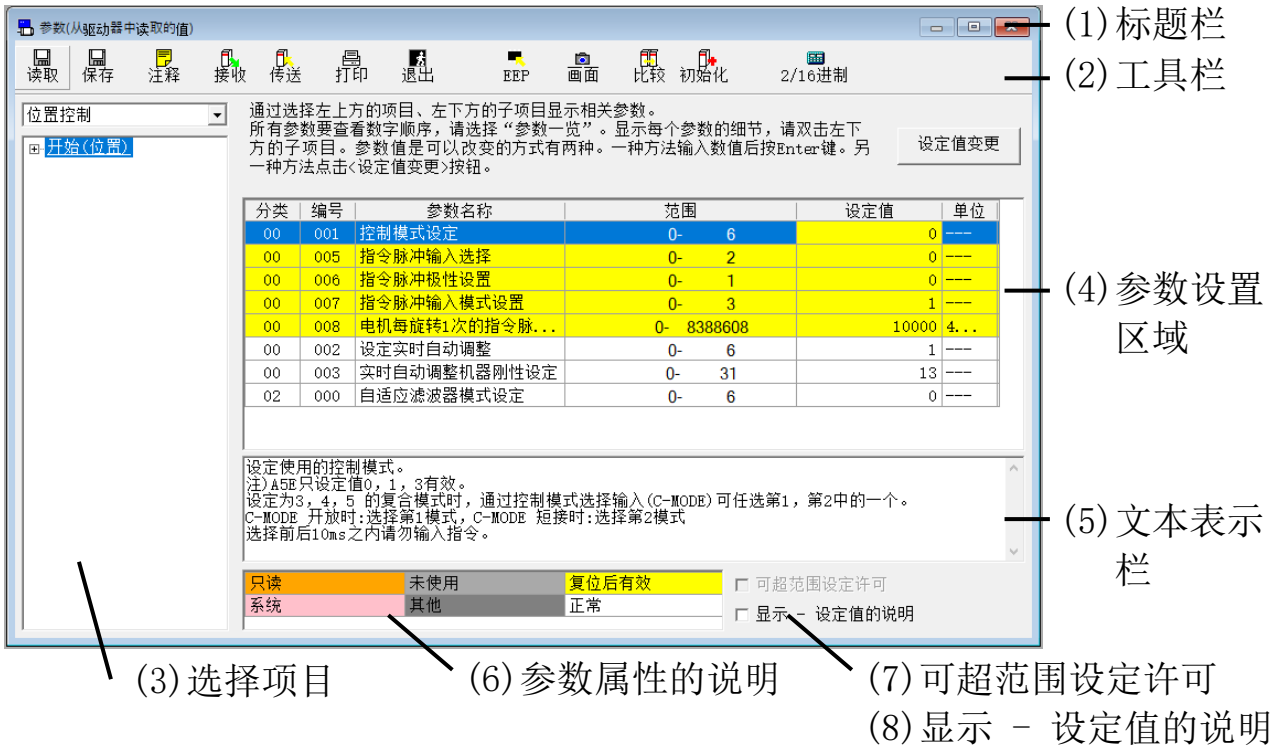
参数(从驱动器中读取的值)

(1)标题栏

读取 保存 注释 接收 传送 打印 退出 EEP 画面 比较 初始化 2/16进制

(2)工具栏

位置控制

开始(位置)

通过选择左上方的项目、左下方的子项目显示相关参数。
所有参数要查看数字顺序，请选择“参数一览”。显示每个参数的细节，请双击左下方的子项目。参数值是可以改变的方式有两种。一种方法输入数值后按Enter键。另一种方法点击<设定值变更>按钮。

设定值变更

| 分类 | 编号 | 参数名称 | 范围 | 设定值 | 单位 |
|---|---|---|---|---|---|
| 00 | 001 | 控制模式设定 | 0- 6 | 0 | --- |
| 00 | 005 | 指令脉冲输入选择 | 0- 2 | 0 | --- |
| 00 | 006 | 指令脉冲极性设置 | 0- 1 | 0 | --- |
| 00 | 007 | 指令脉冲输入模式设置 | 0- 3 | 1 | --- |
| 00 | 008 | 电机每旋转1次的指令脉... | 0- 8388608 | 10000 | 4... |
| 00 | 002 | 设定实时自动调整 | 0- 6 | 1 | --- |
| 00 | 003 | 实时自动调整机器刚性设定 | 0- 31 | 13 | --- |
| 02 | 000 | 自适应滤波器模式设定 | 0- 6 | 0 | --- |

(4)参数设置区域

设定使用的控制模式。
注)A5E只设定值0，1，3有效。
设定为3，4，5 的复合模式时，通过控制模式选择输入(C-MODE)可任选第1，第2中的一个。
C-MODE 开放时:选择第1模式，C-MODE 短接时:选择第2模式
选择前后10ms之内请勿输入指令。

(5)文本表示栏

| 只读 | 未使用 | 复位后有效 |
|---|---|---|
| 系统 | 其他 | 正常 |

可超范围设定许可
显示 - 设定值的说明

(3)选择项目
(6)参数属性的说明
(7)可超范围设定许可
(8)显示 - 设定值的说明